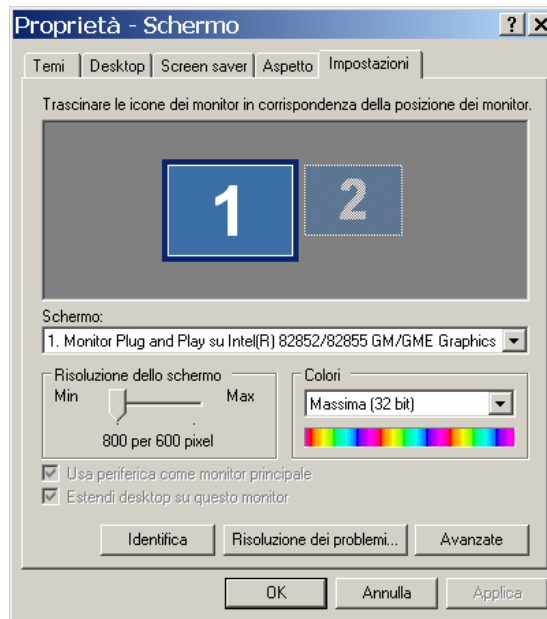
Proprietà - Schermo

?

Temi | Desktop | Screen saver | Aspetto | Impostazioni

Trascinare le icone dei monitor in corrispondenza della posizione dei monitor.

1
2

Schermo:

1. Monitor Plug and Play su Intel(R) 82852/82855 GM/GME Graphics

Risoluzione dello schermo

Min

Max

800 per 600 pixel

Colori

Massima (32 bit)

Usa periferica come monitor principale

Estendi desktop su questo monitor

Identifica

Risoluzione dei problemi...

Avanzate

OK

Annulla

Applica